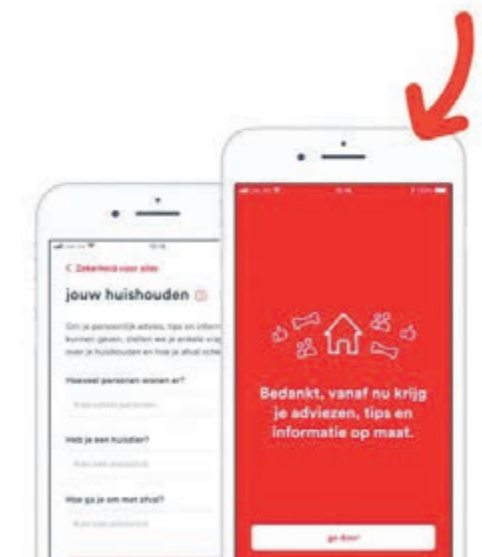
< Zekerheid voor alles

jouw huishouden

Om je persoonlijk advies, tips en infor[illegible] kunnen geven, stellen we je enkele vrag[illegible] over je huishouden en hoe je afval sche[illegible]

Hoeveel personen wonen er?

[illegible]

Heb je een huisdier?

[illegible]

Hoe ga je om met afval?

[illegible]

Bedankt, vanaf nu krijg je adviezen, tips en informatie op maat.

ga door